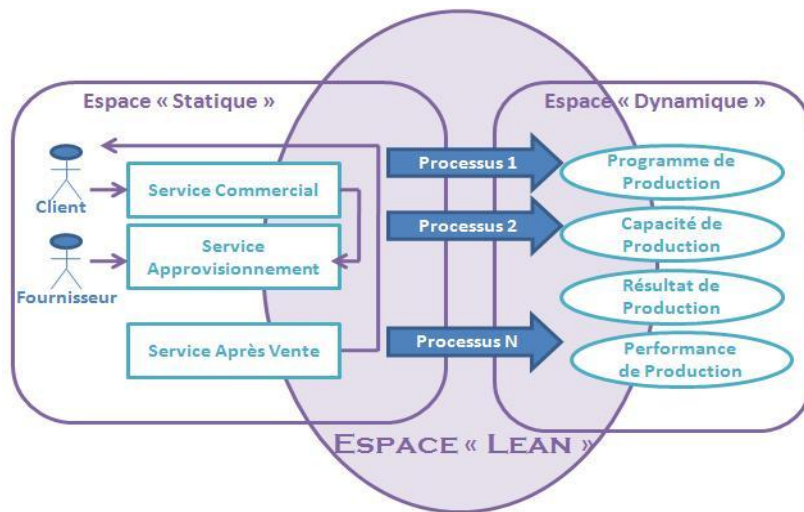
Espace « Statique »

Espace « Dynamique »

Client

Fournisseur

Service Commercial

Service Approvisionnement

Service Après Vente

Processus 1

Processus 2

Processus N

Programme de Production

Capacité de Production

Résultat de Production

Performance de Production

ESPACE « LEAN »